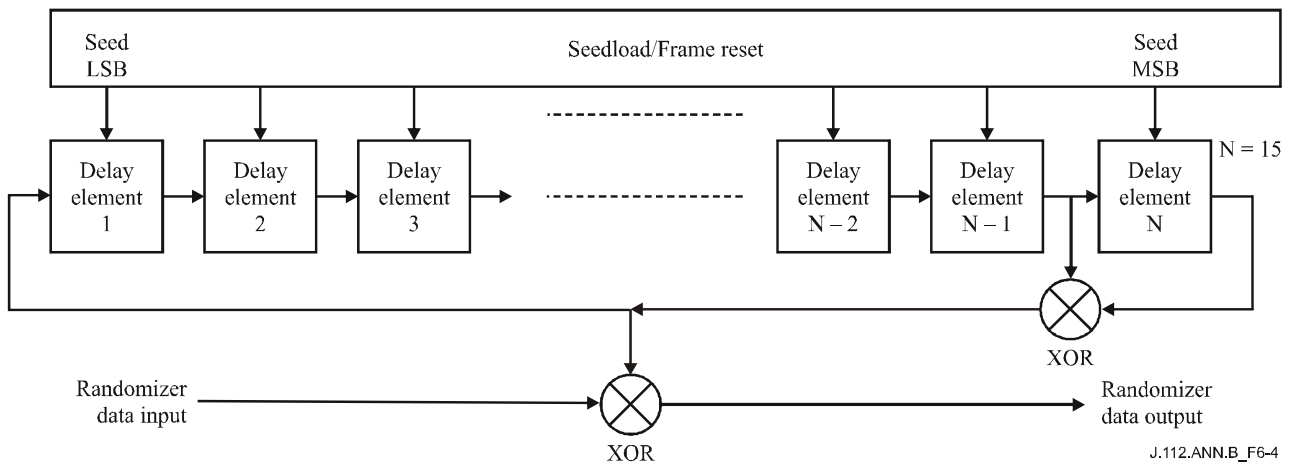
Seed LSB

Seedload/Frame reset

Seed MSB

Delay element 1

Delay element 2

Delay element 3

Delay element N – 2

Delay element N – 1

Delay element N

N = 15

XOR

Randomizer data input

XOR

Randomizer data output

J.112.ANN.B_F6-4